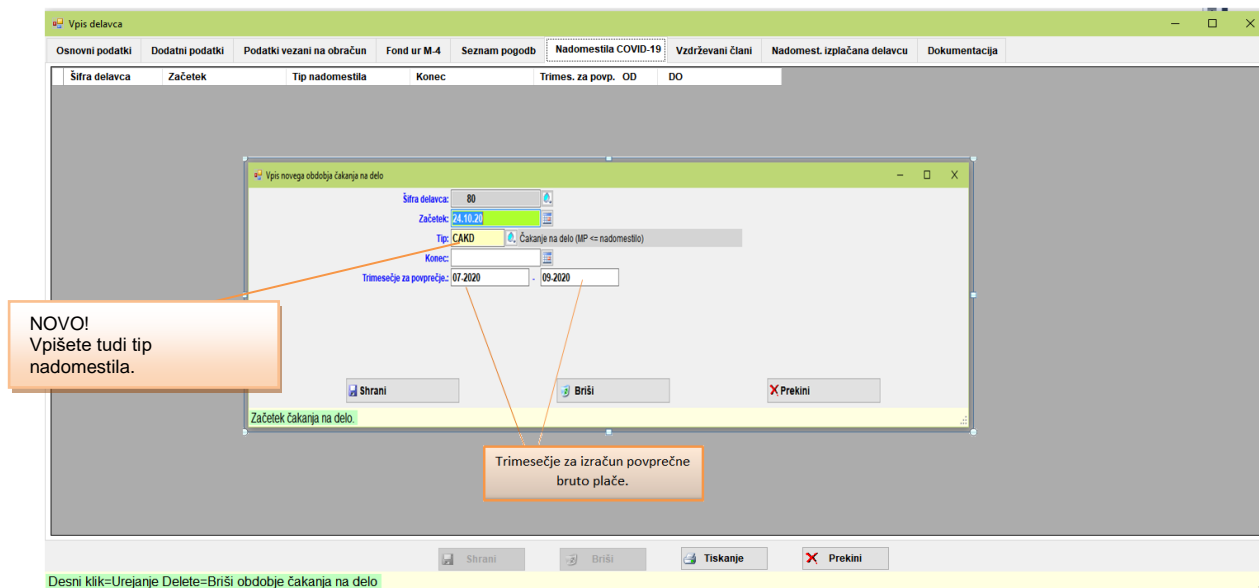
Vpis delavca

Osnovni podatki | Dodatni podatki | Podatki vezani na obračun | Fond ur M-4 | Seznam pogodb | Nadomestila COVID-19 | Vzdrževani člani | Nadomest. izplačana delavcu | Dokumentacija

| Šifra delavca | Začetek | Tip nadomestila | Konec | Trimes. za povp. OD | DO |
|---|---|---|---|---|---|

Vpis novega obdobja čakanja na delo

Šifra delavca: 80

Začetek: 24.10.20

Tip: CAKD Čakanje na delo (MP <= nadomestilo)

Konec:

Trimesečje za povprečje.: 07-2020 - 09-2020

NOVO!
Vpišete tudi tip nadomestila.

Shrani | Briši | Prekini

Začetek čakanja na delo.

Trimesečje za izračun povprečne bruto plače.

Shrani | Briši | Tiskanje | Prekini

Desni klik=Urejanje Delete=Briši obdobje čakanja na delo